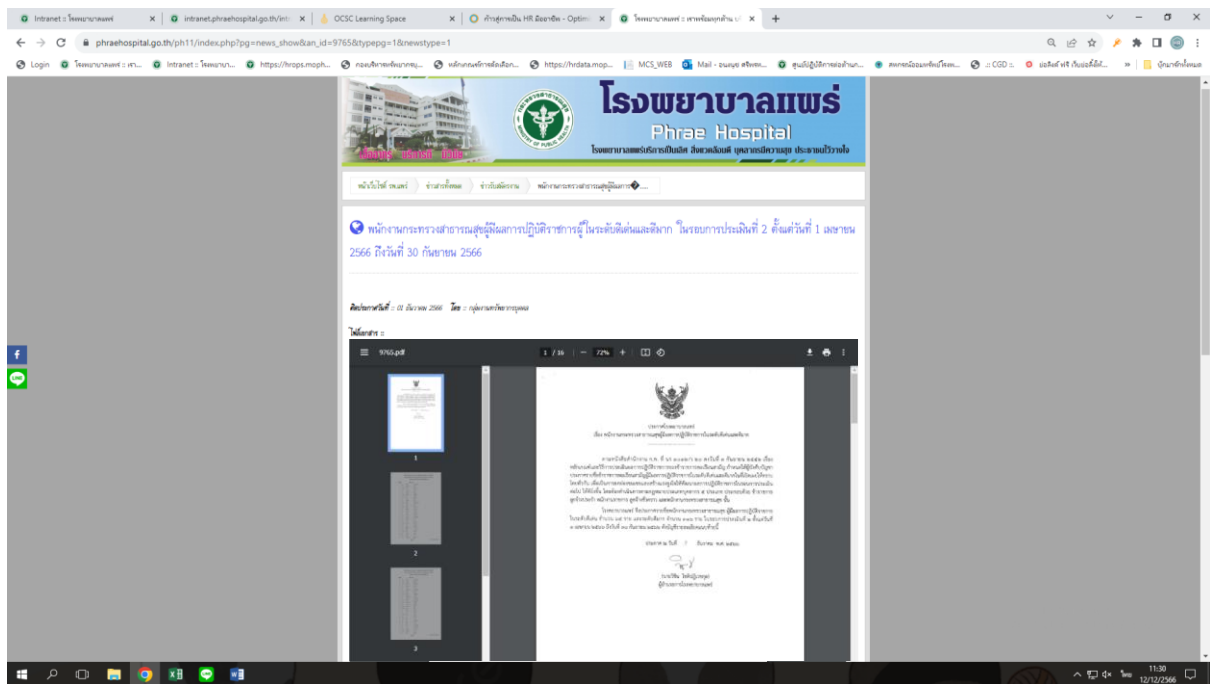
Intranet :: โรงพยาบาลแพร่ × intranet.phraehospital.go.th/int × OCSC Learning Space × ก้าวสู่การเป็น HR มืออาชีพ - Optim × โรงพยาบาลแพร่ :: เคาะข้อมมทุกด้าน × +

phraehospital.go.th/ph11/index.php?pg=news_show&an_id=9765&typepg=1&newstype=1

Login | โรงพยาบาลแพร่ :: เรา... | Intranet :: โรงพยาบา... | https://hrops.moph... | กองบริหารทรัพยากรบุ... | หลักเกณฑ์การคัดเลือก... | https://hrdata.mop... | MCS_WEB | Mail - อนงนุช ศรีเพชร... | ศูนย์ปฏิบัติการต่อต้าน... | สหกรณ์ออมทรัพย์โรงพ... | :: CGD :: | ปอลิสต์ ฟรี เว็บบ่อดี้ดีที่... | บุ๊กมาร์กอื่นๆ

โรงพยาบาลแพร่
Phrae Hospital
โรงพยาบาลแพร่บริการเป็นเลิศ สิ่งแวดล้อมดี บุคลากรมีความสุข ประชาชนไว้วางใจ

หน้าเว็บไซต์ รพ.แพร่ | ข่าวสารทั้งหมด | ข่าวรับสมัครงาน | พนักงานกระทรวงสาธารณสุขผู้มีผลการ�...

พนักงานกระทรวงสาธารณสุขผู้มีผลการปฏิบัติราชการผู้ ในระดับดีเด่นและดีมาก ในรอบการประเมินที่ 2 ตั้งแต่วันที่ 1 เมษายน 2566 ถึงวันที่ 30 กันยายน 2566

ติดประกาศวันที่ :: 01 ธันวาคม 2566 โดย :: กลุ่มงานทรัพยากรบุคคล

ไฟล์เอกสาร ::

9765.pdf 1 / 16 72%

1
2
3

ประกาศโรงพยาบาลแพร่
เรื่อง พนักงานกระทรวงสาธารณสุขผู้มีผลการปฏิบัติราชการในระดับดีเด่นและดีมาก

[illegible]

ประกาศ ณ วันที่ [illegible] ธันวาคม พ.ศ. ๒๕๖๖

(นายวิชัย โชติปฏิเวชกุล)
ผู้อำนวยการโรงพยาบาลแพร่

11:30
12/12/2566